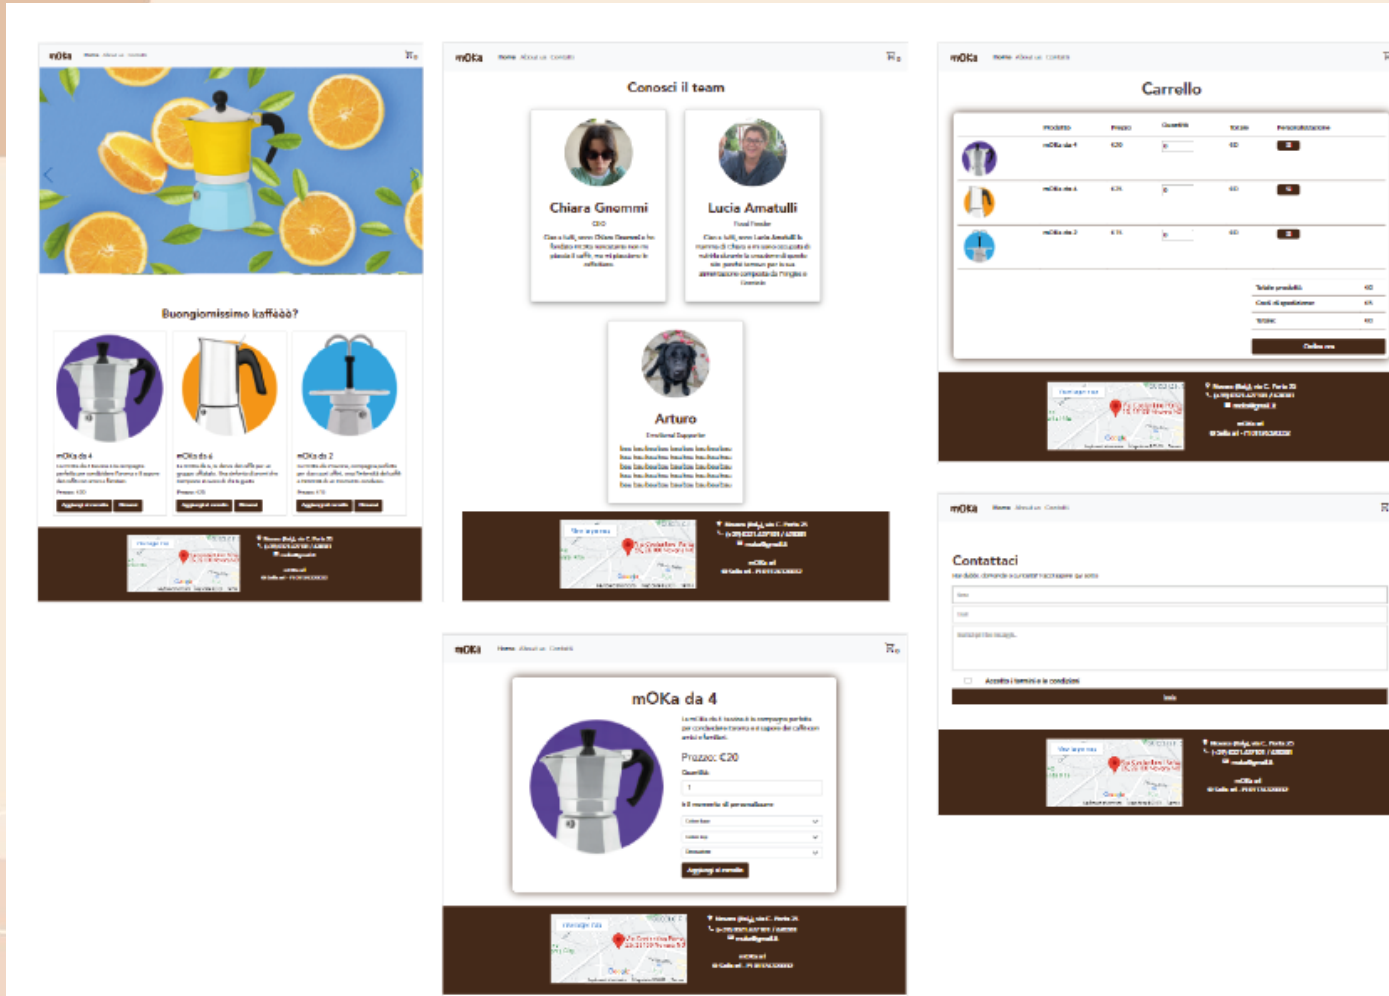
mOKa Home About us Contatti

Buongiornissimo kaffèèè?

mOKa da 4

mOKa da 6

mOKa da 2

Aggiungi al carrello

mOKa Home About us Contatti

Conosci il team

Chiara Gnemmi

CEO

Lucia Amatulli

Food Feeder

Arturo

Emotional Supporter

mOKa Home About us Contatti

Carrello

| Prodotto | Prezzo | Quantità | Totale | Personalizzazione |
|---|---|---|---|---|
| mOKa da 4 | €20 | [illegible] | €0 | |
| mOKa da 6 | €25 | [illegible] | €0 | |
| mOKa da 2 | €15 | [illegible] | €0 | |

Totale prodotti €0

Costi di spedizione €5

Totale €0

Ordina ora

mOKa Home About us Contatti

Contattaci

Accetto i termini e le condizioni

Invia

mOKa Home About us Contatti

mOKa da 4

Prezzo: €20

Quantità

1

Aggiungi al carrello

Google

mOKa srl